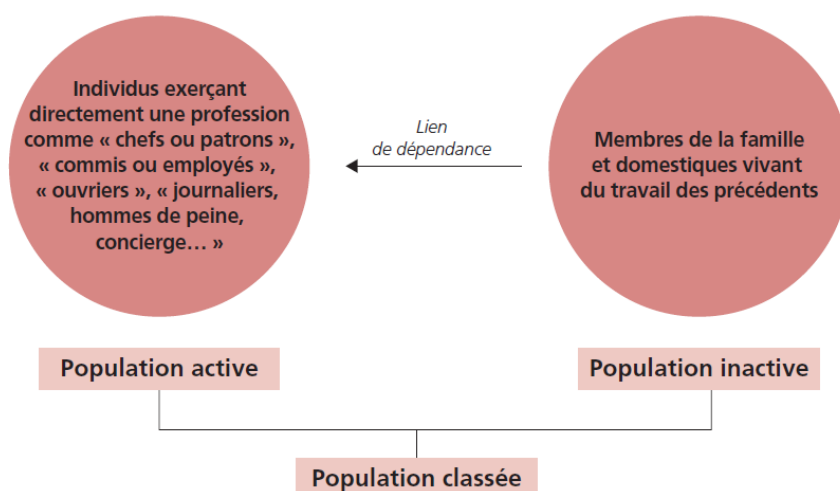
Individus exerçant directement une profession comme « chefs ou patrons », « commis ou employés », « ouvriers », « journaliers, hommes de peine, concierge… »

Lien de dépendance

Membres de la famille et domestiques vivant du travail des précédents

Population active

Population inactive

Population classée